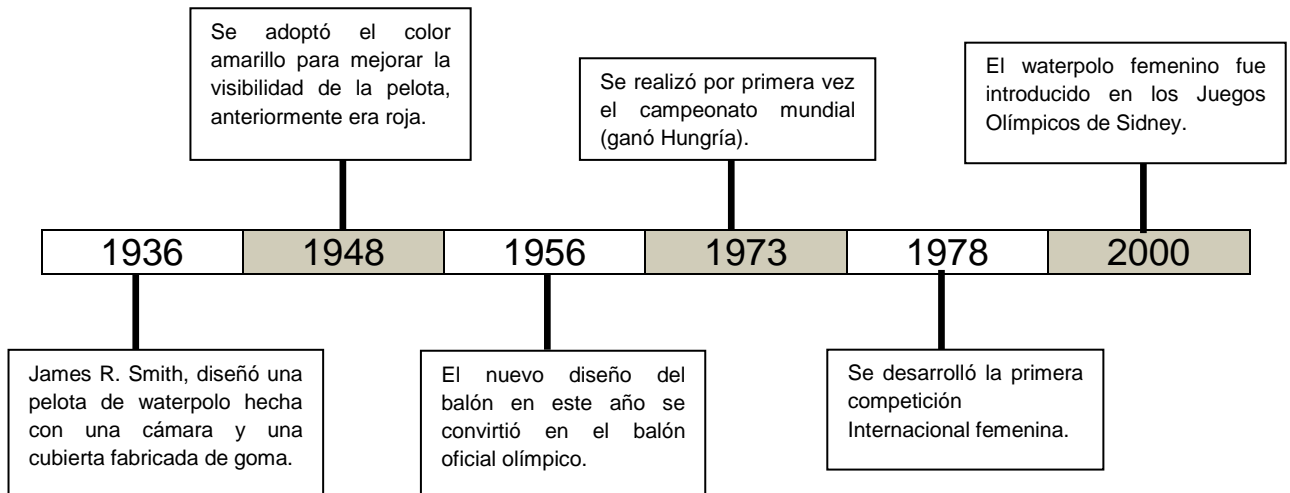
Se adoptó el color amarillo para mejorar la visibilidad de la pelota, anteriormente era roja.

Se realizó por primera vez el campeonato mundial (ganó Hungría).

El waterpolo femenino fue introducido en los Juegos Olímpicos de Sidney.

| 1936 | 1948 | 1956 | 1973 | 1978 | 2000 |
|---|---|---|---|---|---|

James R. Smith, diseñó una pelota de waterpolo hecha con una cámara y una cubierta fabricada de goma.

El nuevo diseño del balón en este año se convirtió en el balón oficial olímpico.

Se desarrolló la primera competición Internacional femenina.